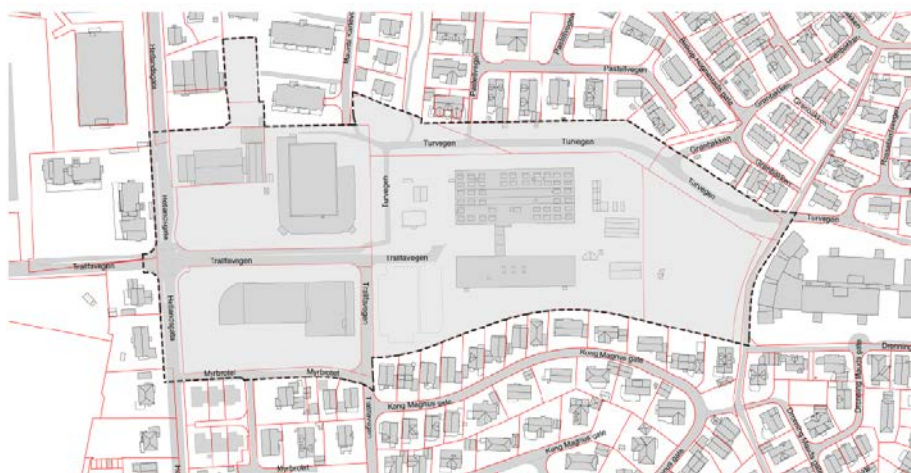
Hetlandsgata
Turvegen
Turvegen
Turvegen
Turvegen
Turvegen
Grønlaksen
Trafikvegen
Trafikvegen
Trafikvegen
Trafikvegen
Hetlandsgata
Myrbrotet
Myrbrotet
Kong Magnus gate
Kong Magnus gate
Kong Magnus gate
Pastellvegen
Dronning
Myrbrotet